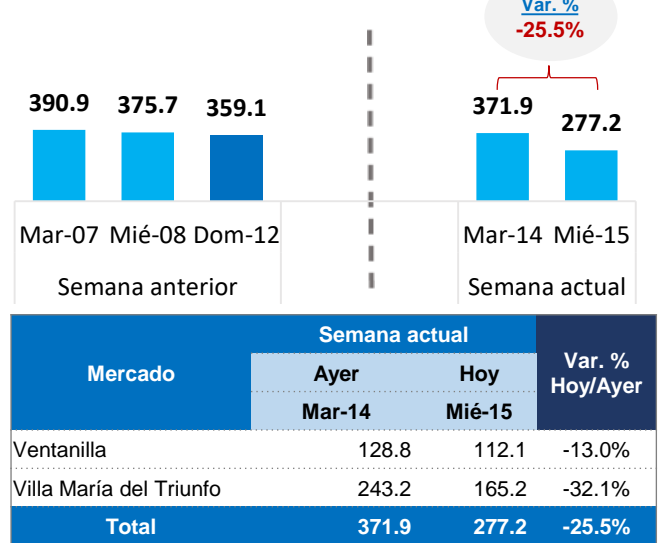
Var. %
-25.5%

390.9 375.7 359.1

371.9 277.2

Mar-07 Mié-08 Dom-12
Semana anterior

Mar-14 Mié-15
Semana actual

<table>
<tr><th rowspan="3">Mercado</th><th colspan="2">Semana actual</th><th rowspan="3">Var. % Hoy/Ayer</th></tr>
<tr><th>Ayer</th><th>Hoy</th></tr>
<tr><th>Mar-14</th><th>Mié-15</th></tr>
<tr><td>Ventanilla</td><td>128.8</td><td>112.1</td><td>-13.0%</td></tr>
<tr><td>Villa María del Triunfo</td><td>243.2</td><td>165.2</td><td>-32.1%</td></tr>
<tr><td>Total</td><td>371.9</td><td>277.2</td><td>-25.5%</td></tr>
</table>